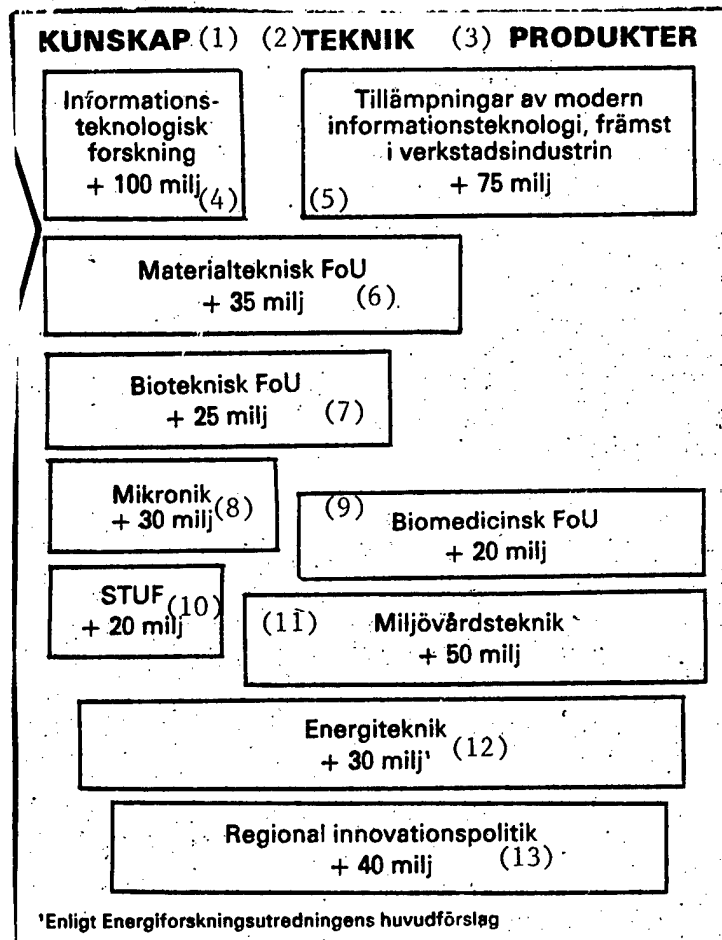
KUNSKAP (1) (2) TEKNIK (3) PRODUKTER

Informationsteknologisk forskning + 100 milj (4)

(5) Tillämpningar av modern informationsteknologi, främst i verkstadsindustrin + 75 milj

Materialteknisk FoU + 35 milj (6)

Bioteknisk FoU + 25 milj (7)

Mikronik + 30 milj (8)

(9) Biomedicinsk FoU + 20 milj

STUF (10) + 20 milj

(11) Miljövårdsteknik + 50 milj

Energiteknik + 30 milj¹ (12)

Regional innovationspolitik + 40 milj (13)

¹Enligt Energiforskningsutredningens huvudförslag